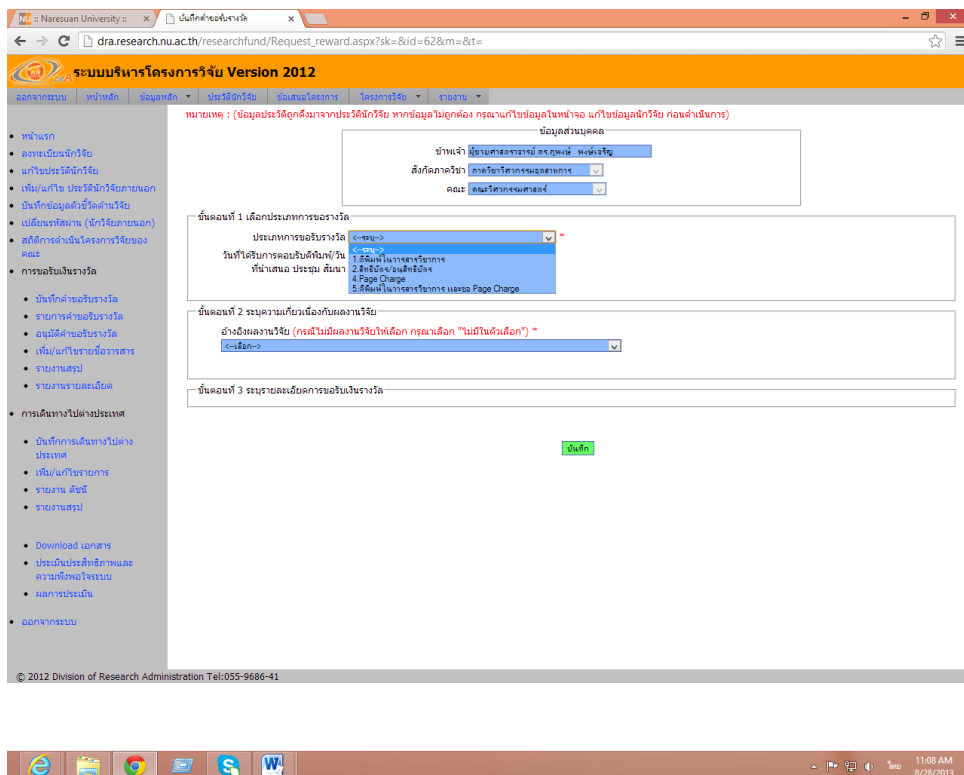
NU :: Naresuan University :: ×
บันทึกคำขอรับรางวัล ×

dra.research.nu.ac.th/researchfund/Request_reward.aspx?sk=&id=62&m=&t=

ระบบบริหารโครงการวิจัย Version 2012

ออกจากระบบ | หน้าหลัก | ข้อมูลหลัก ▾ | ประวัตินักวิจัย | ข้อเสนอโครงการ | โครงการวิจัย ▾ | รายงาน ▾

• หน้าแรก
• ลงทะเบียนนักวิจัย
• แก้ไขประวัตินักวิจัย
• เพิ่ม/แก้ไข ประวัตินักวิจัยภายนอก
• บันทึกข้อมูลตัวชี้วัดด้านวิจัย
• เปลี่ยนรหัสผ่าน (นักวิจัยภายนอก)
• สถิติการดำเนินโครงการวิจัยของคณะ
• การขอรับเงินรางวัล
• บันทึกคำขอรับรางวัล
• รายการคำขอรับรางวัล
• อนุมัติคำขอรับรางวัล
• เพิ่ม/แก้ไขรายชื่อวารสาร
• รายงานสรุป
• รายงานรายละเอียด
• การเดินทางไปต่างประเทศ
• บันทึกการเดินทางไปต่างประเทศ
• เพิ่ม/แก้ไขรายการ
• รายงาน ดัชนี
• รายงานสรุป
• Download เอกสาร
• ประเมินประสิทธิภาพและความพึงพอใจระบบ
• ผลการประเมิน
• ออกจากระบบ

หมายเหตุ : (ข้อมูลประวัติถูกดึงมาจากประวัตินักวิจัย หากข้อมูลไม่ถูกต้อง กรุณาแก้ไขข้อมูลในหน้าจอ แก้ไขข้อมูลนักวิจัย ก่อนดำเนินการ)

ข้อมูลส่วนบุคคล
ข้าพเจ้า ผู้ช่วยศาสตราจารย์ ดร.ภูพงษ์ พงษ์เจริญ
สังกัดภาควิชา ภาควิชาวิศวกรรมอุตสาหการ
คณะ คณะวิศวกรรมศาสตร์

ขั้นตอนที่ 1 เลือกประเภทการขอรางวัล
ประเภทการขอรับรางวัล <--ระบุ--> *
<--ระบุ-->
1.ตีพิมพ์ในวารสารวิชาการ
2.สิทธิบัตร/อนุสิทธิบัตร
4.Page Charge
5.ตีพิมพ์ในวารสารวิชาการ และขอ Page Charge
วันที่ได้รับการตอบรับตีพิมพ์/วัน
ที่นำเสนอ ประชุม สัมนา

ขั้นตอนที่ 2 ระบุความเกี่ยวเนื่องกับผลงานวิจัย
อ้างอิงผลงานวิจัย (กรณีไม่มีผลงานวิจัยให้เลือก กรุณาเลือก "ไม่มีในตัวเลือก") *
<--เลือก-->

ขั้นตอนที่ 3 ระบุรายละเอียดการขอรับเงินรางวัล

บันทึก

© 2012 Division of Research Administration Tel:055-9686-41

ไทย 11:08 AM 8/28/2013